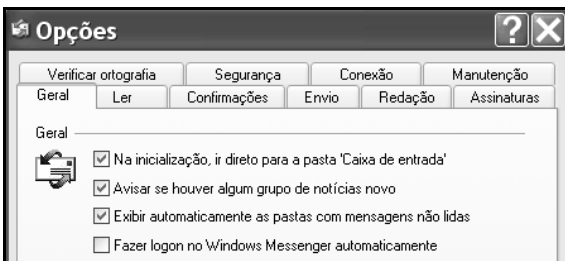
Opções

Verificar ortografia | Segurança | Conexão | Manutenção
Geral | Ler | Confirmações | Envio | Redação | Assinaturas

Geral

☑ Na inicialização, ir direto para a pasta 'Caixa de entrada'
☑ Avisar se houver algum grupo de notícias novo
☑ Exibir automaticamente as pastas com mensagens não lidas
☐ Fazer logon no Windows Messenger automaticamente